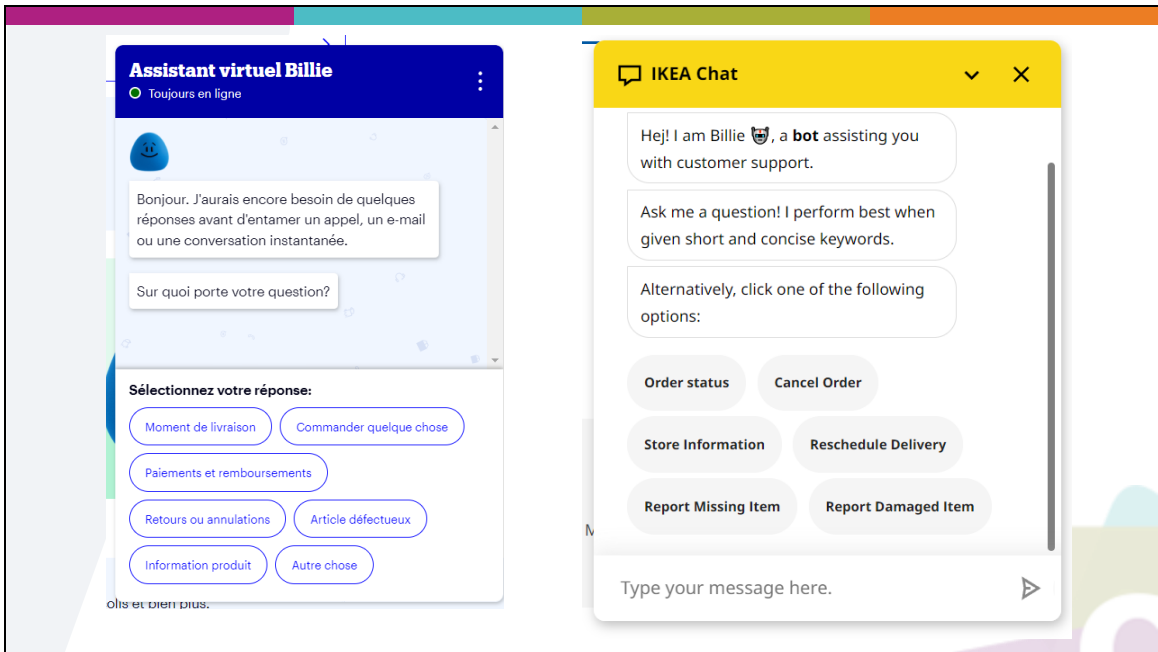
Assistant virtuel Billie
Toujours en ligne

Bonjour. J'aurais encore besoin de quelques réponses avant d'entamer un appel, un e-mail ou une conversation instantanée.

Sur quoi porte votre question?

Sélectionnez votre réponse:

Moment de livraison
Commander quelque chose
Paiements et remboursements
Retours ou annulations
Article défectueux
Information produit
Autre chose

olis et bien plus.

IKEA Chat

Hej! I am Billie 🤓, a **bot** assisting you with customer support.

Ask me a question! I perform best when given short and concise keywords.

Alternatively, click one of the following options:

Order status
Cancel Order
Store Information
Reschedule Delivery
Report Missing Item
Report Damaged Item

Type your message here.